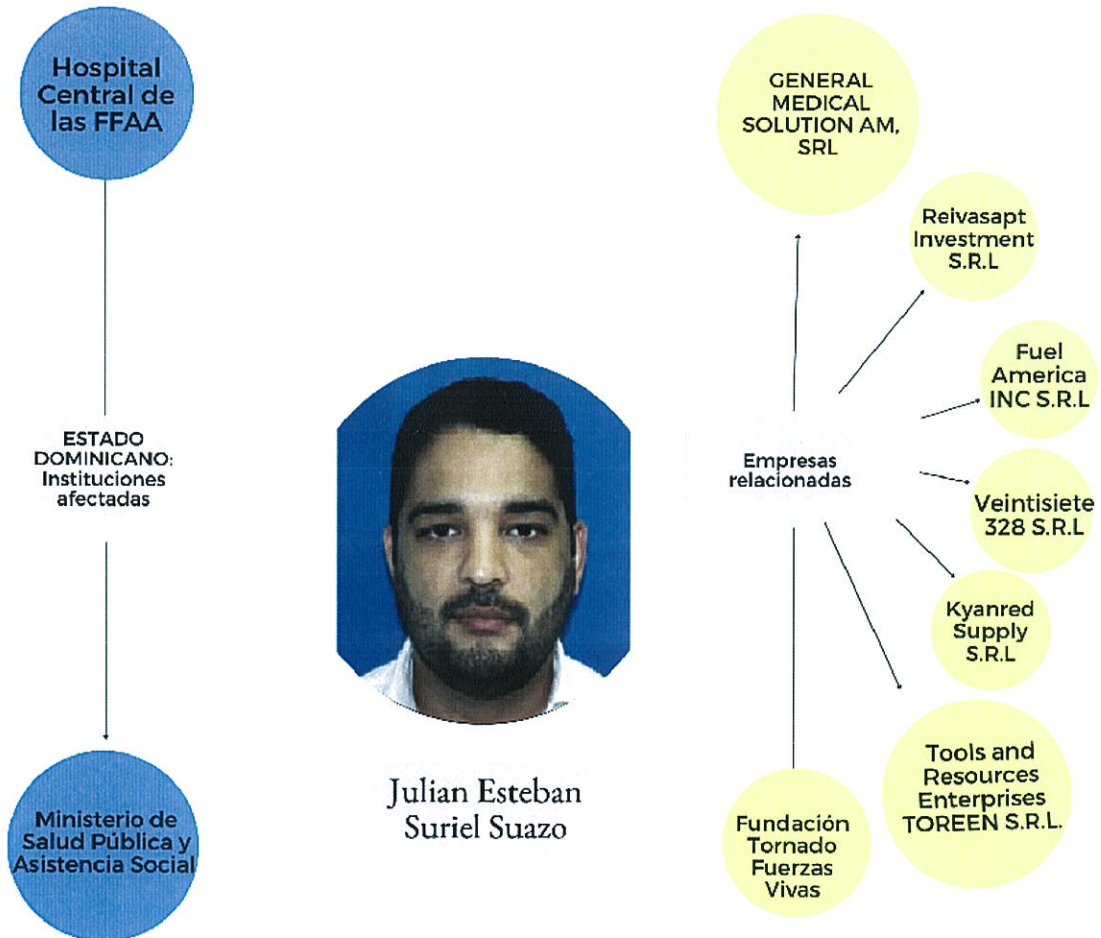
Hospital Central de las FFAA

ESTADO DOMINICANO: Instituciones afectadas

Ministerio de Salud Pública y Asistencia Social

Julian Esteban Suriel Suazo

GENERAL MEDICAL SOLUTION AM, SRL

Reivasapt Investment S.R.L

Fuel America INC S.R.L

Empresas relacionadas

Veintisiete 328 S.R.L

Kyanred Supply S.R.L

Tools and Resources Enterprises TOREEN S.R.L.

Fundación Tornado Fuerzas Vivas